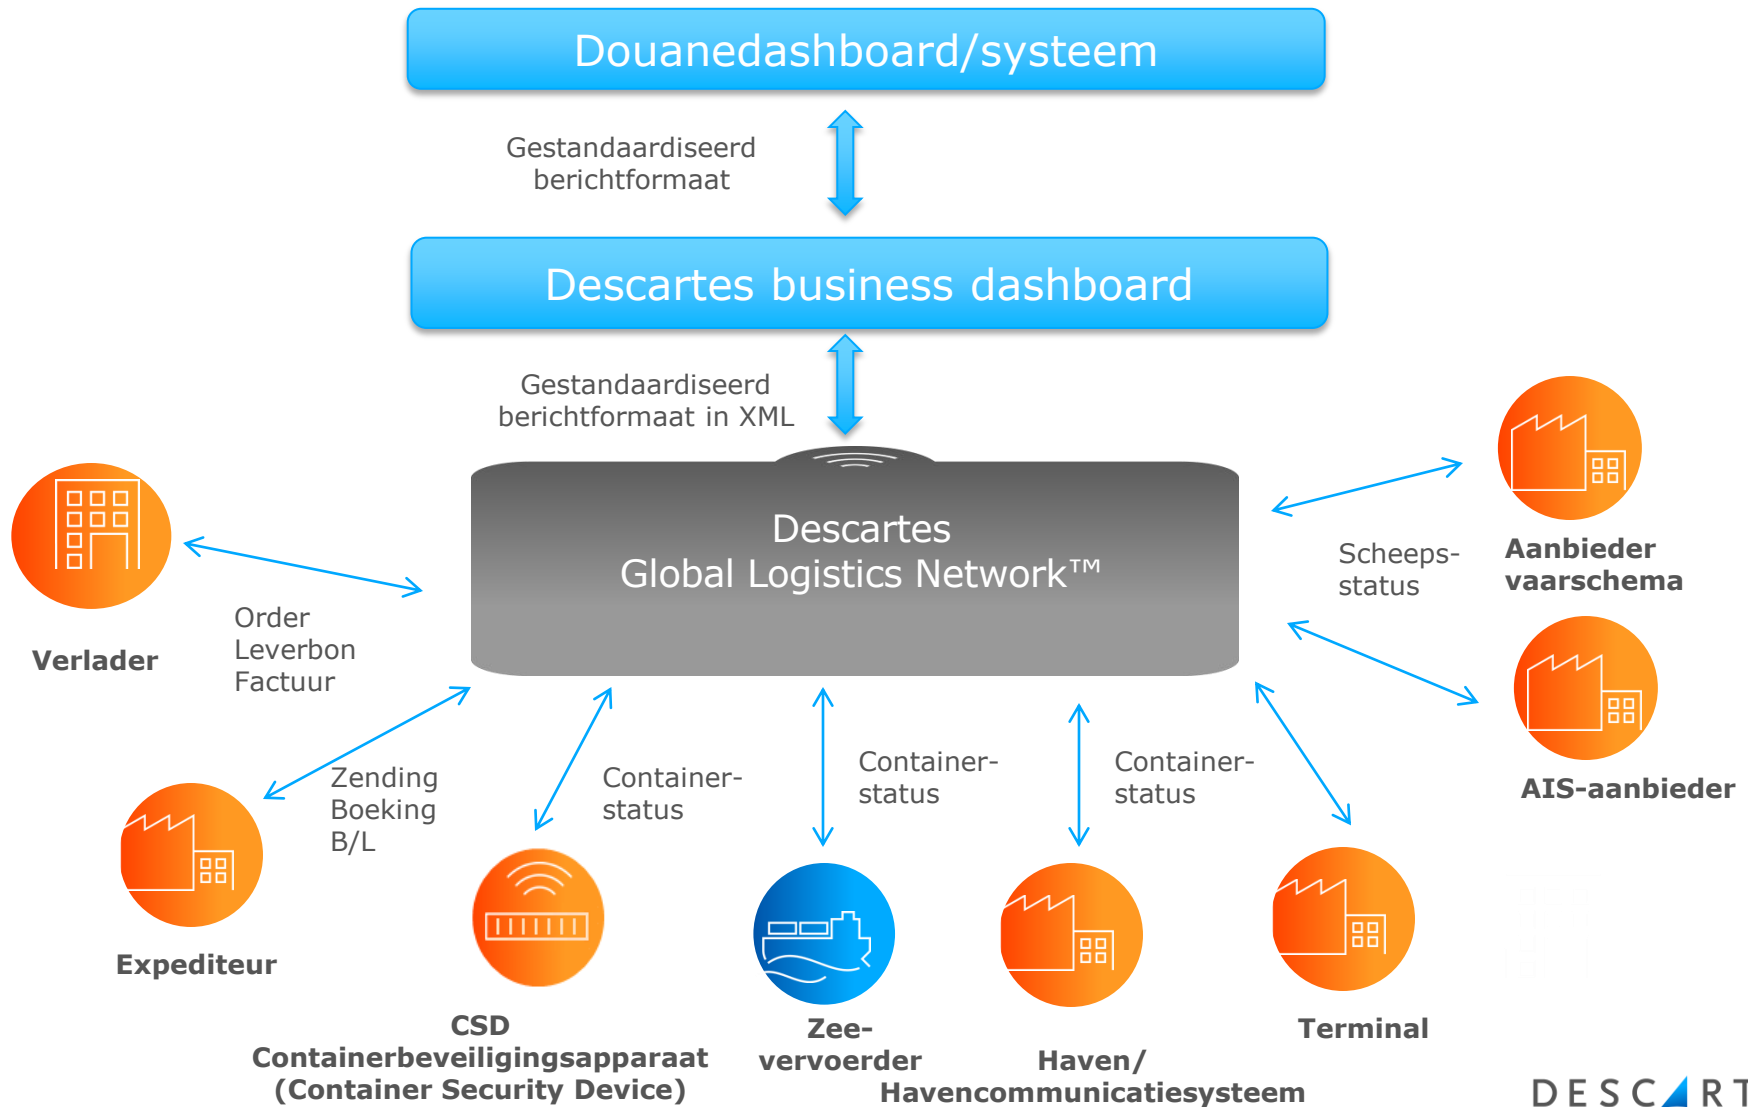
Douanedashboard/systeem

Gestandaardiseerd berichtformaat

Descartes business dashboard

Gestandaardiseerd berichtformaat in XML

Descartes
Global Logistics Network™

Verlader

Order
Leverbon
Factuur

Scheeps-
status

Aanbieder
vaarschema

AIS-aanbieder

Zending
Boeking
B/L

Container-
status

Container-
status

Container-
status

Expediteur

CSD
Containerbeveiligingsapparaat
(Container Security Device)

Zee-
vervoerder

Haven/
Havencommunicatiesysteem

Terminal

DESCART